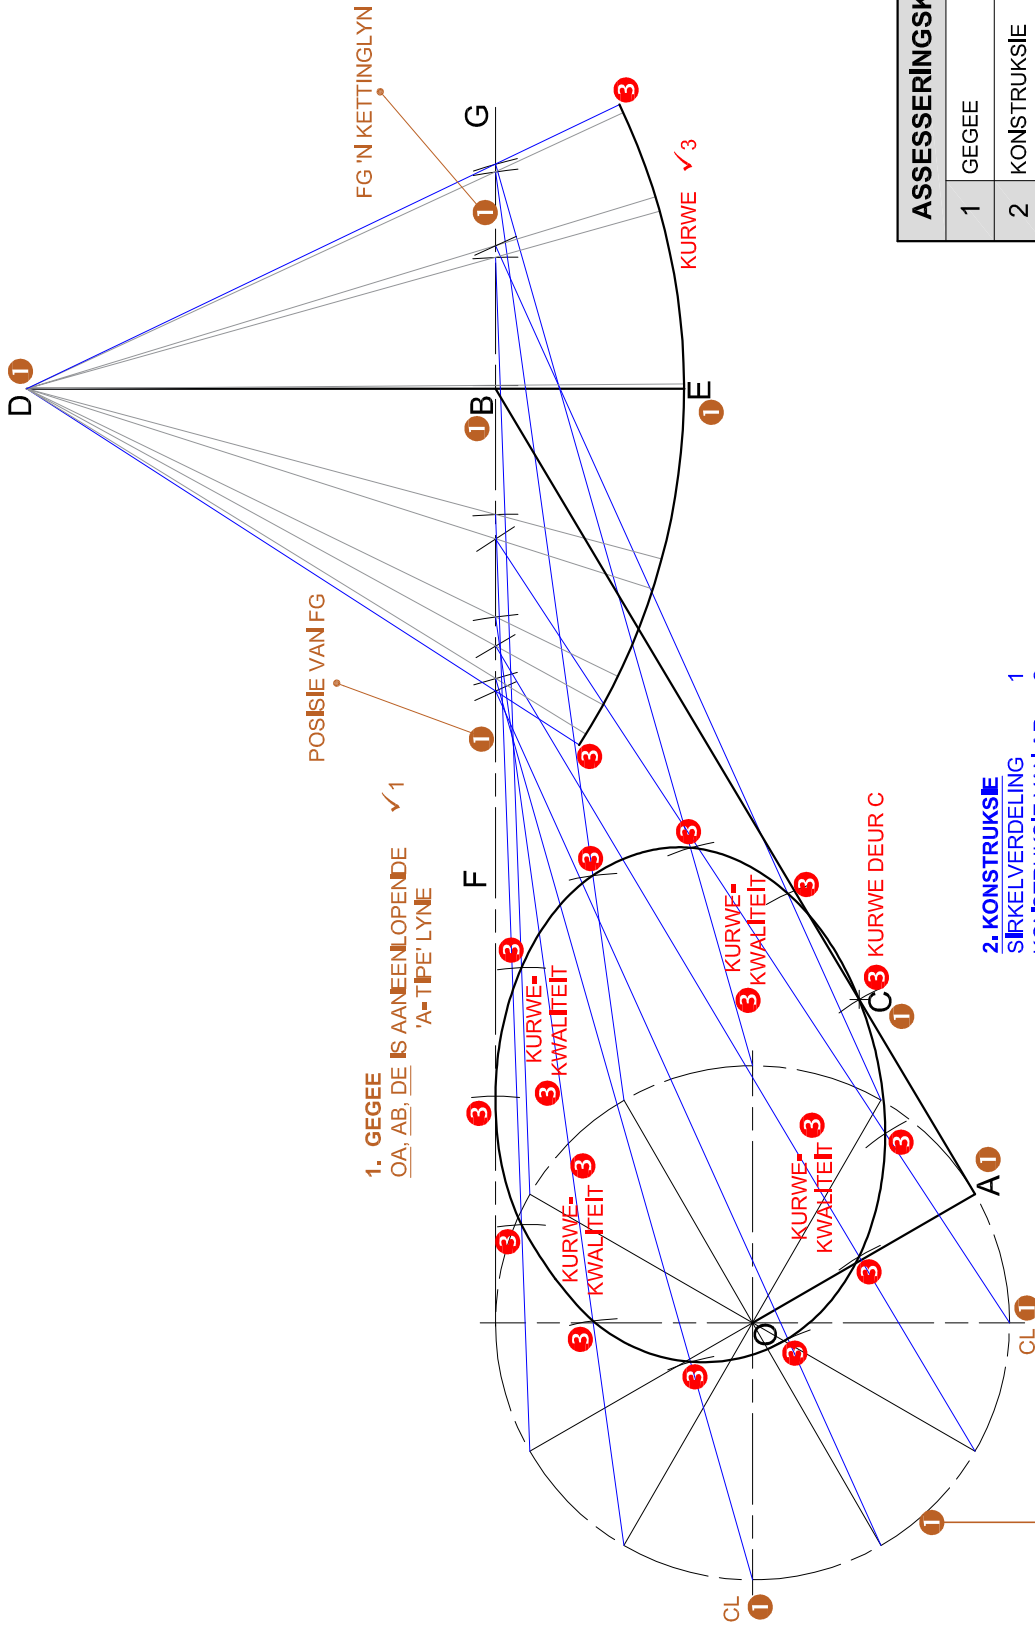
FG 'N KETTINGLYN
D
1
G
3
KURWE ✓3
1
B
E
1
1
POSISIE VAN FG
1
3
1. GEGEE
OA, AB, DE IS AANEENLOPENDE 'A-TIPE' LYNE ✓1
F
3
3
3
KURWE-KWALITEIT
KURWE-KWALITEIT
3
3
KURWE DEUR C
3
C
1
3
3
KURWE-KWALITEIT
3
3
KURWE-KWALITEIT
3
3
3
A
1
3
3
3
O
3
1
CL
1
CL
1
2. KONSTRUKSIE
SIRKELVERDELING 1
ASSESSERINGSK
1 GEGEE
2 KONSTRUKSIE